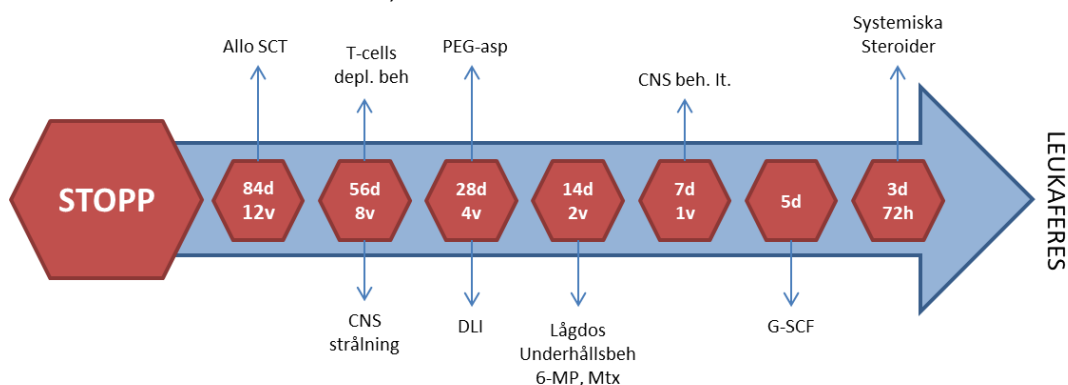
Allo SCT

T-cells depl. beh

PEG-asp

CNS beh. It.

Systemiska Steroider

STOPP

84d 12v

56d 8v

28d 4v

14d 2v

7d 1v

5d

3d 72h

LEUKAFERES

CNS strålning

DLI

Lågdos Underhållsbeh 6-MP, Mtx

G-SCF